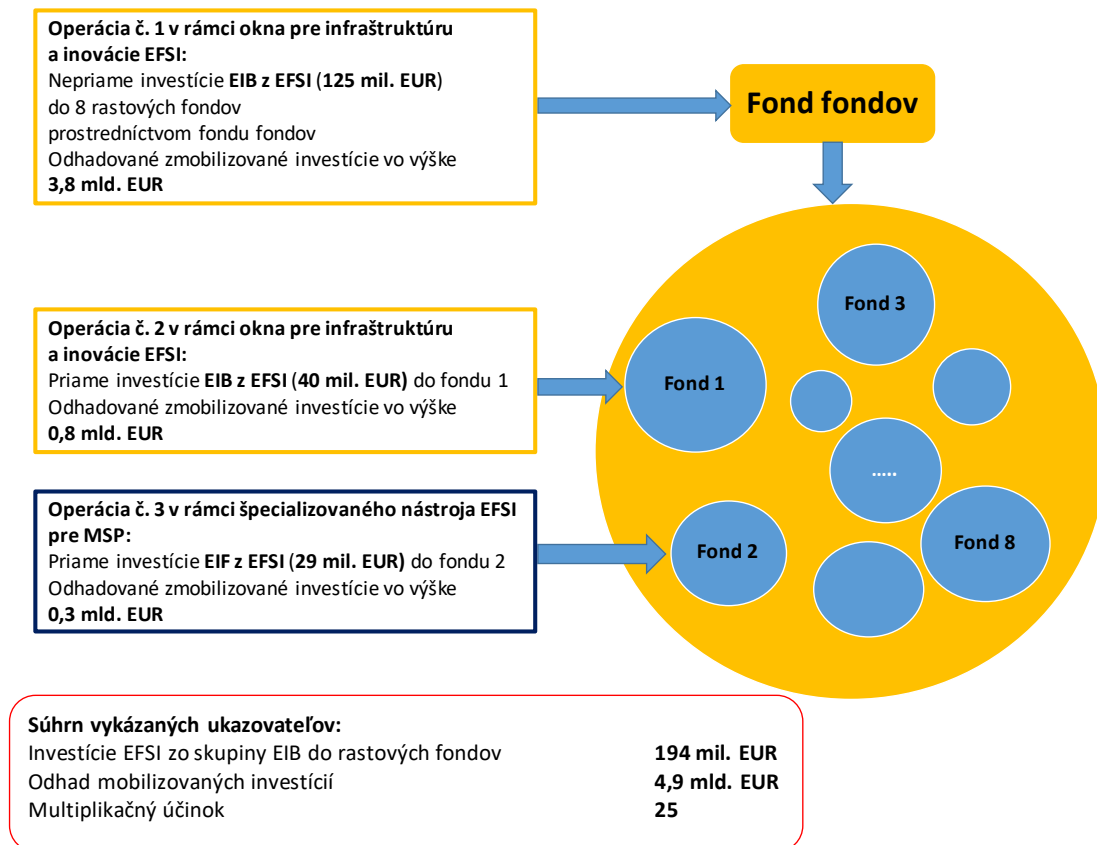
**Operácia č. 1 v rámci okna pre infraštruktúru a inovácie EFSI:**
Nepriame investície **EIB z EFSI** (**125 mil. EUR**) do 8 rastových fondov prostredníctvom fondu fondov
Odhadované zmobilizované investície vo výške **3,8 mld. EUR**

**Fond fondov**

**Operácia č. 2 v rámci okna pre infraštruktúru a inovácie EFSI:**
Priame investície **EIB z EFSI (40 mil. EUR)** do fondu 1
Odhadované zmobilizované investície vo výške **0,8 mld. EUR**

**Operácia č. 3 v rámci špecializovaného nástroja EFSI pre MSP:**
Priame investície **EIF z EFSI (29 mil. EUR)** do fondu 2
Odhadované zmobilizované investície vo výške **0,3 mld. EUR**

**Fond 3**

**Fond 1**

**.....**

**Fond 2**

**Fond 8**

**Súhrn vykázaných ukazovateľov:**

| | |
|---|---|
| Investície EFSI zo skupiny EIB do rastových fondov | **194 mil. EUR** |
| Odhad mobilizovaných investícií | **4,9 mld. EUR** |
| Multiplikačný účinok | **25** |